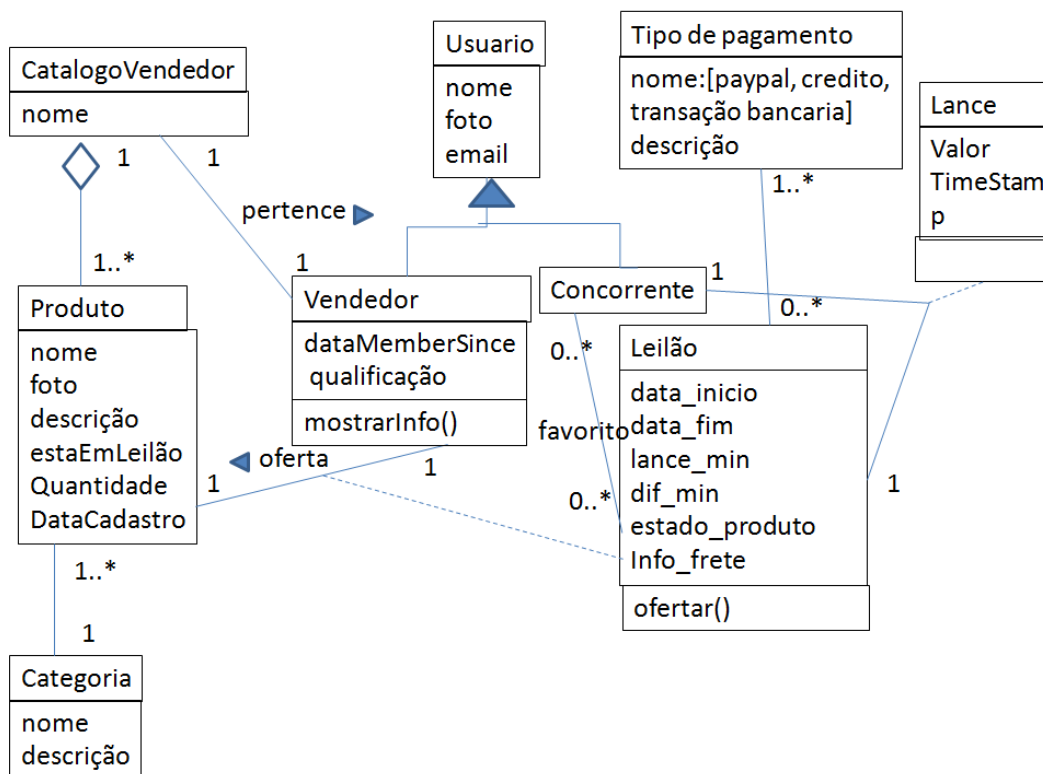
CatalogoVendedor
nome

Usuario
nome
foto
email

Tipo de pagamento
nome:[paypal, credito, transação bancaria]
descrição

Lance
Valor
TimeStam
p

1
1
pertence
1..*
1
1..*
1

Produto
nome
foto
descrição
estaEmLeilão
Quantidade
DataCadastro

Vendedor
dataMemberSince
qualificação
mostrarInfo()

Concorrente

0..*
0..*

Leilão
data_inicio
data_fim
lance_min
dif_min
estado_produto
Info_frete
ofertar()

favorito
oferta
1
1
0..*
1
1..*
1

Categoria
nome
descrição